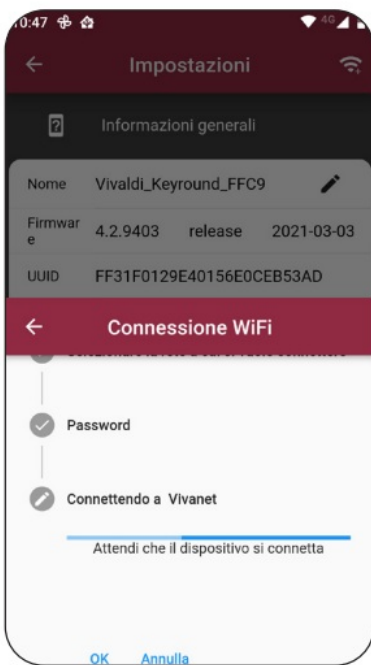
0:47

4G

Impostazioni

Informazioni generali

Nome Vivaldi_Keyround_FFC9

Firmware 4.2.9403 release 2021-03-03

UUID FF31F0129E40156E0CEB53AD

Connessione WiFi

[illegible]

Password

Connettendo a Vivanet

Attendi che il dispositivo si connetta

OK Annulla